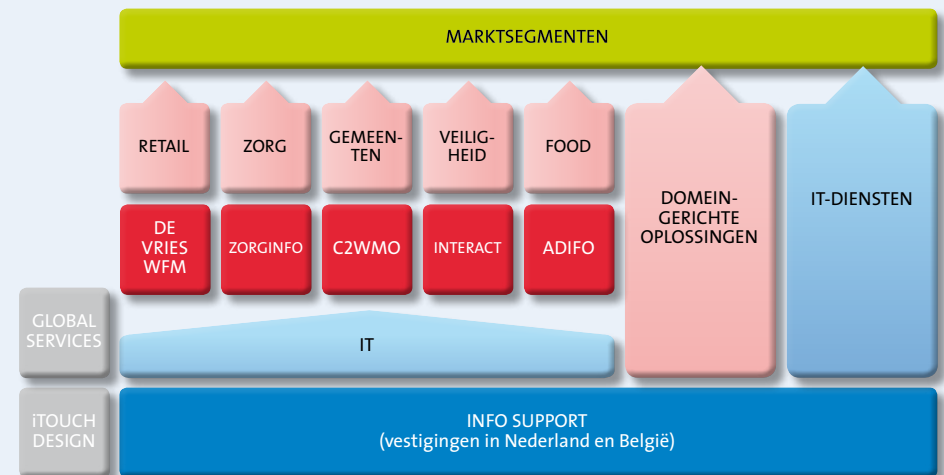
MARKTSEGMENTEN

RETAIL

ZORG

GEMEENTEN

VEILIGHEID

FOOD

DE VRIES WFM

ZORGINFO

C2WMO

INTERACT

ADIFO

DOMEINGERICHTE OPLOSSINGEN

IT-DIENSTEN

GLOBAL SERVICES

IT

iTOUCH DESIGN

INFO SUPPORT
(vestigingen in Nederland en België)